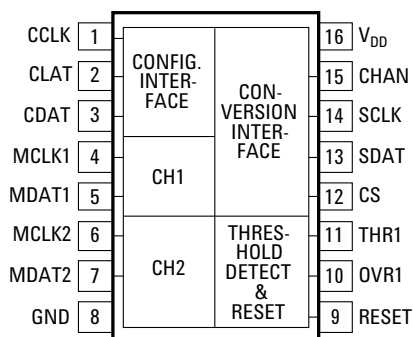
CCLK 1
CLAT 2
CDAT 3
MCLK1 4
MDAT1 5
MCLK2 6
MDAT2 7
GND 8

CONFIG. INTERFACE

CH1

CH2

CONVERSION INTERFACE

THRESHOLD DETECT & RESET

16 $V_{DD}$
15 CHAN
14 SCLK
13 SDAT
12 CS
11 THR1
10 OVR1
9 RESET